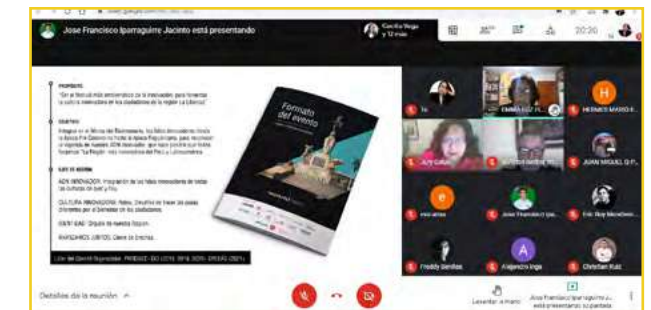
Jose Francisco Iparraguirre Jacinto está presentando

Cecilia Vega y 12 más

20:20

PROPÓSITO

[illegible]

OBJETIVO

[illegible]

EJES DE ACCIÓN

ADN INNOVADOR: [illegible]

CULTURA INNOVADORA: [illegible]

IDENTIDAD: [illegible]

INNOVANDO UNIDOS: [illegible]

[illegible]

Formato del evento

Tú

EMMA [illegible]

HERMES MARIO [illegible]

JUAN MIGUEL G.P.

Judy Gaitan

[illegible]

e

ese arnas

Jose Francisco Iparr...

Eric Roy Mendoza

Freddy Sanchez

A

Alejandro Inga

Christian Ruiz

H

Detalles de la reunión

Levantar la mano

Jose Francisco Iparraguirre J... está presentando su pantalla